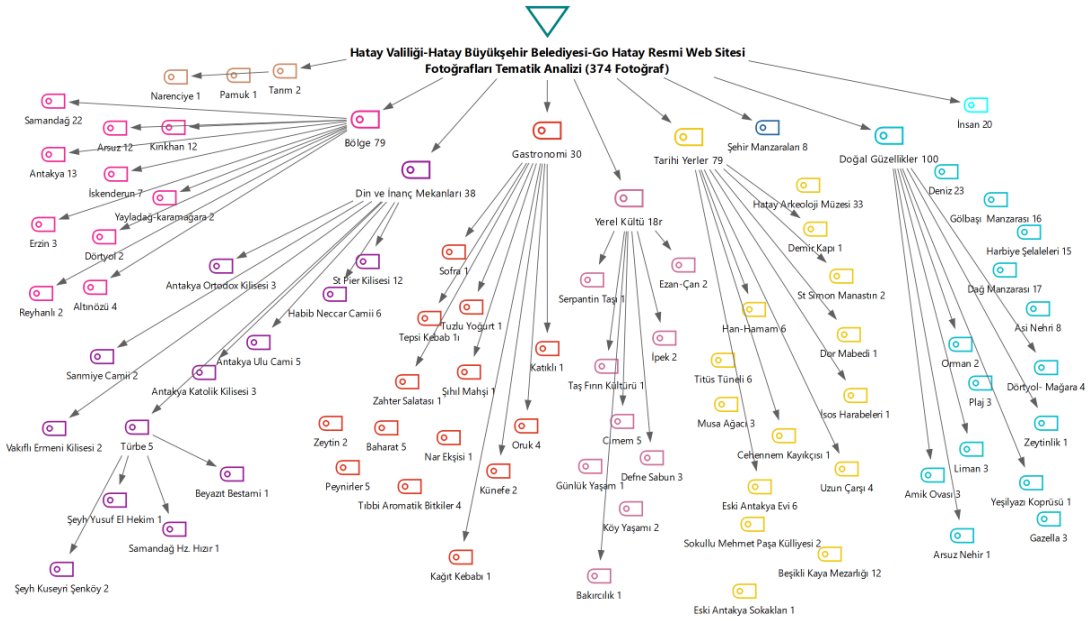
Hatay Valiliği-Hatay Büyükşehir Belediyesi-Go Hatay Resmi Web Sitesi
Fotoğrafları Tematik Analizi (374 Fotoğraf)

Narenciye 1
Pamuk 1
Tarım 2

Bölge 79
Samandağ 22
Arsuz 12
Kırıkhan 12
Antakya 13
İskenderun 7
Yayladağı-karamağara 2
Erzin 3
Dörtyol 2
Altınözü 4
Reyhanlı 2

Din ve İnanç Mekanları 38
Antakya Ortodox Kilisesi 3
St Pier Kilisesi 12
Habib Neccar Camii 6
Antakya Ulu Cami 5
Sarımiye Camii 2
Antakya Katolik Kilisesi 3
Vakıflı Ermeni Kilisesi 2
Türbe 5
Beyazıt Bestami 1
Şeyh Yusuf El Hekim 1
Samandağ Hz. Hızır 1
Şeyh Kuseyri Şenköy 2

Gastronomi 30
Sofra 1
Tuzlu Yoğurt 1
Tepsi Kebab 1ı
Katıklı 1
Şıhıl Mahşi 1
Zahter Salatası 1
Zeytin 2
Baharat 5
Nar Ekşisi 1
Oruk 4
Peynirler 5
Künefe 2
Tıbbi Aromatik Bitkiler 4
Kağıt Kebabı 1

Yerel Kültü 18r
Serpantin Taşı 1
Ezan-Çan 2
İpek 2
Taş Fırın Kültürü 1
Cimem 5
Günlük Yaşam 1
Defne Sabun 3
Köy Yaşamı 2
Bakırcılık 1

Tarihi Yerler 79
Şehir Manzaraları 8
Hatay Arkeoloji Müzesi 33
Demir Kapı 1
St Simon Manastırı 2
Han-Hamam 6
Dor Mabedi 1
Titüs Tüneli 6
Musa Ağacı 3
İsos Harabeleri 1
Cehennem Kayıkçısı 1
Uzun Çarşı 4
Eski Antakya Evi 6
Sokullu Mehmet Paşa Külliyesi 2
Beşikli Kaya Mezarlığı 12
Eski Antakya Sokakları 1

Doğal Güzellikler 100
İnsan 20
Deniz 23
Gölbaşı Manzarası 16
Harbiye Şelaleleri 15
Dağ Manzarası 17
Asi Nehri 8
Orman 2
Dörtyol- Mağara 4
Plaj 3
Zeytinlik 1
Liman 3
Amik Ovası 3
Yeşilyazı Köprüsü 1
Gazella 3
Arsuz Nehir 1